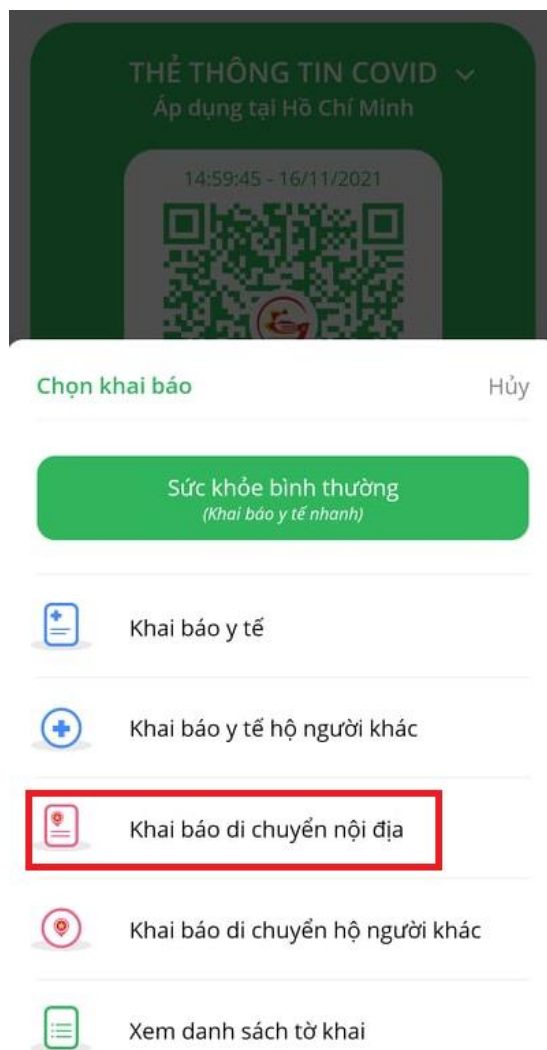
THẺ THÔNG TIN COVID
Áp dụng tại Hồ Chí Minh

14:59:45 - 16/11/2021

Chọn khai báo

Hủy

Sức khỏe bình thường
(Khai báo y tế nhanh)

Khai báo y tế

Khai báo y tế hộ người khác

Khai báo di chuyển nội địa

Khai báo di chuyển hộ người khác

Xem danh sách tờ khai